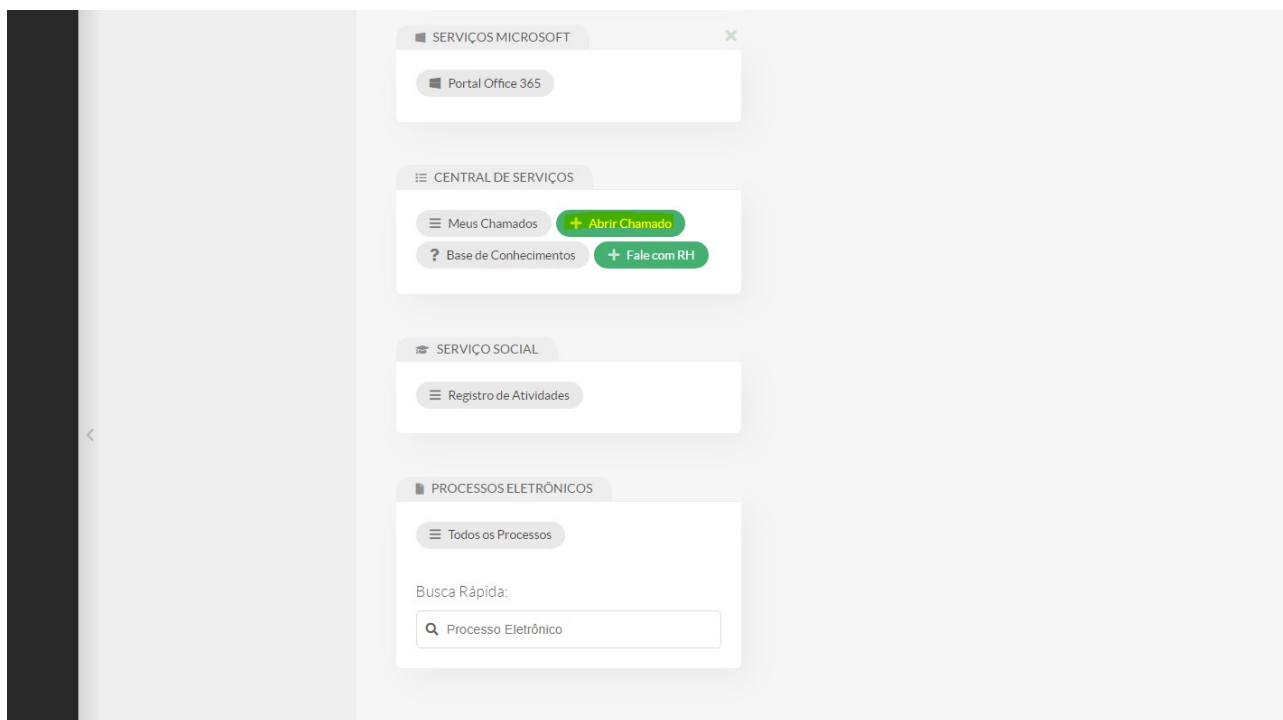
SERVIÇOS MICROSOFT

Portal Office 365

CENTRAL DE SERVIÇOS

Meus Chamados

+ Abrir Chamado

? Base de Conhecimentos

+ Fale com RH

SERVIÇO SOCIAL

Registro de Atividades

PROCESSOS ELETRÔNICOS

Todos os Processos

Busca Rápida:

Processo Eletrônico